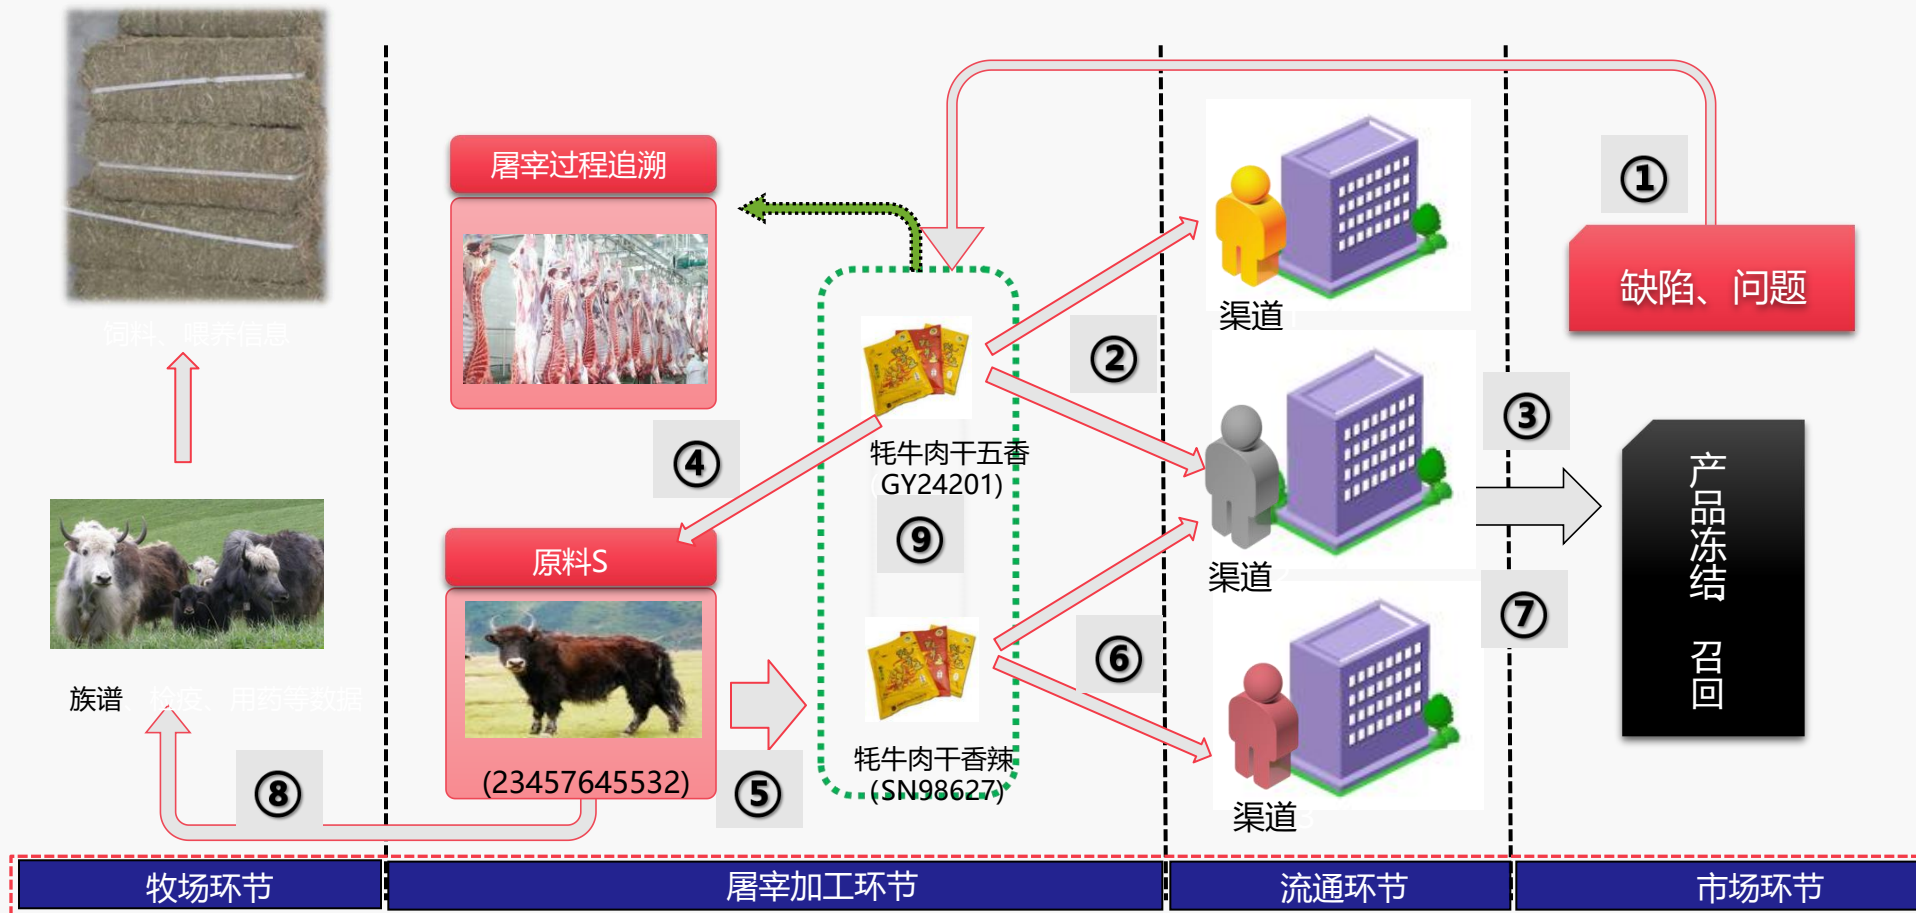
饲料、喂养信息

屠宰过程追溯

①

缺陷、问题

渠道

②

牦牛肉干五香
(GY24201)

④

⑨

原料S

(23457645532)

渠道

③

产品冻结 召回

⑦

⑥

牦牛肉干香辣
(SN98627)

渠道

族谱、检疫、用药等数据

⑧

⑤

牧场环节

屠宰加工环节

流通环节

市场环节